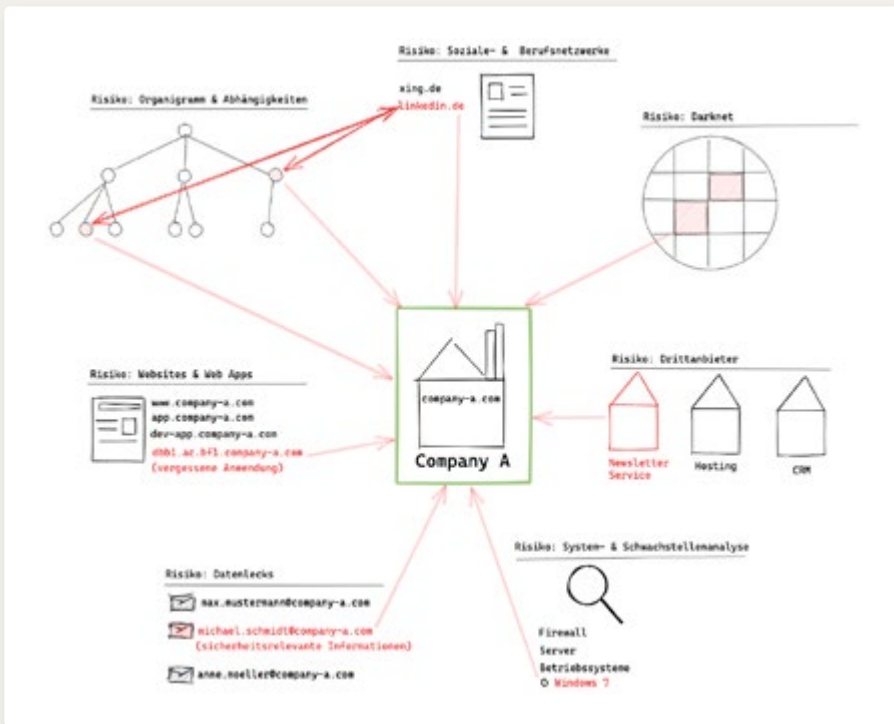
Risiko: Soziale- & Berufsnetzwerke

xing.de
linkedin.de

Risiko: Organigramm & Abhängigkeiten

Risiko: Darknet

Risiko: Websites & Web Apps

www.company-a.com
app.company-a.com
dev-app.company-a.com
db01.ar.bf1.company-a.com
(vergessene Anwendung)

company-a.com

Company A

Risiko: Drittanbieter

Newsletter Service

Hosting

CRM

Risiko: System- & Schwachstellenanalyse

Firewall
Server
Betriebssysteme
O Windows 7

Risiko: Datenlecks

max.mustermann@company-a.com

michael.schmidt@company-a.com
(sicherheitsrelevante Informationen)

anne.moeller@company-a.com